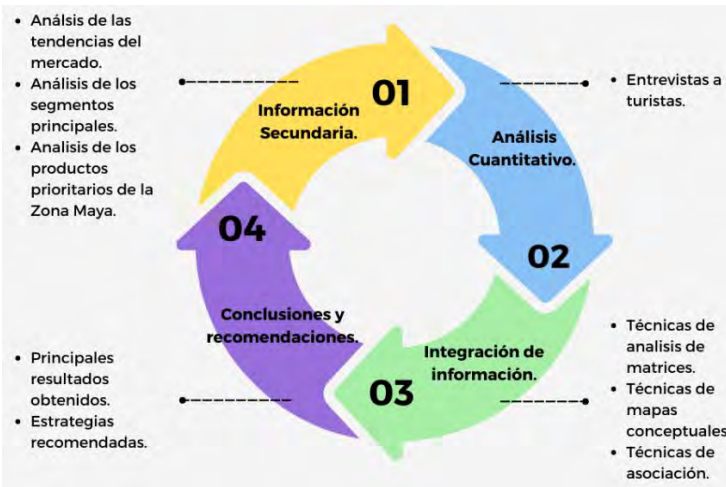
- Análsis de las tendencias del mercado.
- Análisis de los segmentos principales.
- Analisis de los productos prioritarios de la Zona Maya.

01
Información Secundaria.

- Entrevistas a turistas.

Análisis Cuantitativo.
02

04
Conclusiones y recomendaciones.

Integración de información.
03

- Principales resultados obtenidos.
- Estrategias recomendadas.

- Técnicas de analisis de matrices.
- Técnicas de mapas conceptuales
- Técnicas de asociación.